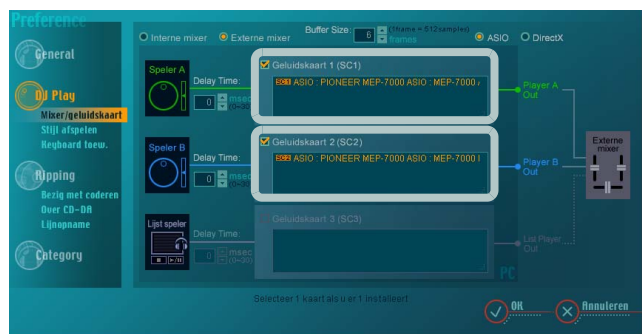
Preference

General

DJ Play
Mixer/geluidskaart
Stijl afspelen
Keyboard toew.

Ripping
Bezig met coderen
Over CD-DA
Lijnopname

Category

Interne mixer  Externe mixer  Buffer Size: 6 (1frame = 512samples) frames  ASIO  DirectX

Speler A
Delay Time: 0 msec (0~30)

Geluidskaart 1 (SC1)
SC1 ASIO : PIONEER MEP-7000 ASIO : MEP-7000 ›

Player A Out

Speler B
Delay Time: 0 msec (0~30)

Geluidskaart 2 (SC2)
SC2 ASIO : PIONEER MEP-7000 ASIO : MEP-7000 I

Player B Out

Externe mixer

Lijst speler
Delay Time: 0 msec (0~30)

Geluidskaart 3 (SC3)

List Player Out

PC

Selecteer 1 kaart als u er 1 installeert

OK  Annuleren